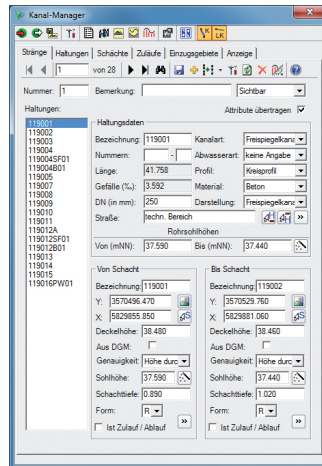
Kanal-Manager

Stränge | Haltungen | Schächte | Zuläufe | Einzugsgebiete | Anzeige

1 von 28

Nummer: 1 Bemerkung: Sichtbar

Haltungen:

Attribute übertragen

119001
119002
119003
119004
119004SF01
119004B01
119005
119007
119008
119009
119010
119011
119012A
119125F01
119012B01
119013
119014
119015
119016PW01

Haltungsdaten

Bezeichnung: 119001 Kanalart: Freispiegelkana

Nummern: - Abwasserart: keine Angabe

Länge: 41.758 Profil: Kreisprofil

Gefälle (‰): 3.592 Material: Beton

DN (in mm): 250 Darstellung: Freispiegelkana

Straße: techn. Bereich

Rohrsohlhöhen

Von (mNN): 37.590 Bis (mNN): 37.440

Von Schacht

Bezeichnung: 119001

Y: 3570496.470

X: 5829855.850

Deckelhöhe: 38.480

Aus DGM:

Genauigkeit: Höhe durc

Sohlhöhe: 37.590

Schachttiefe: 0.890

Form: R

Ist Zulauf / Ablauf

Bis Schacht

Bezeichnung: 119002

Y: 3570529.760

X: 5829881.060

Deckelhöhe: 38.460

Aus DGM:

Genauigkeit: Höhe durc

Sohlhöhe: 37.440

Schachttiefe: 1.020

Form: R

Ist Zulauf / Ablauf